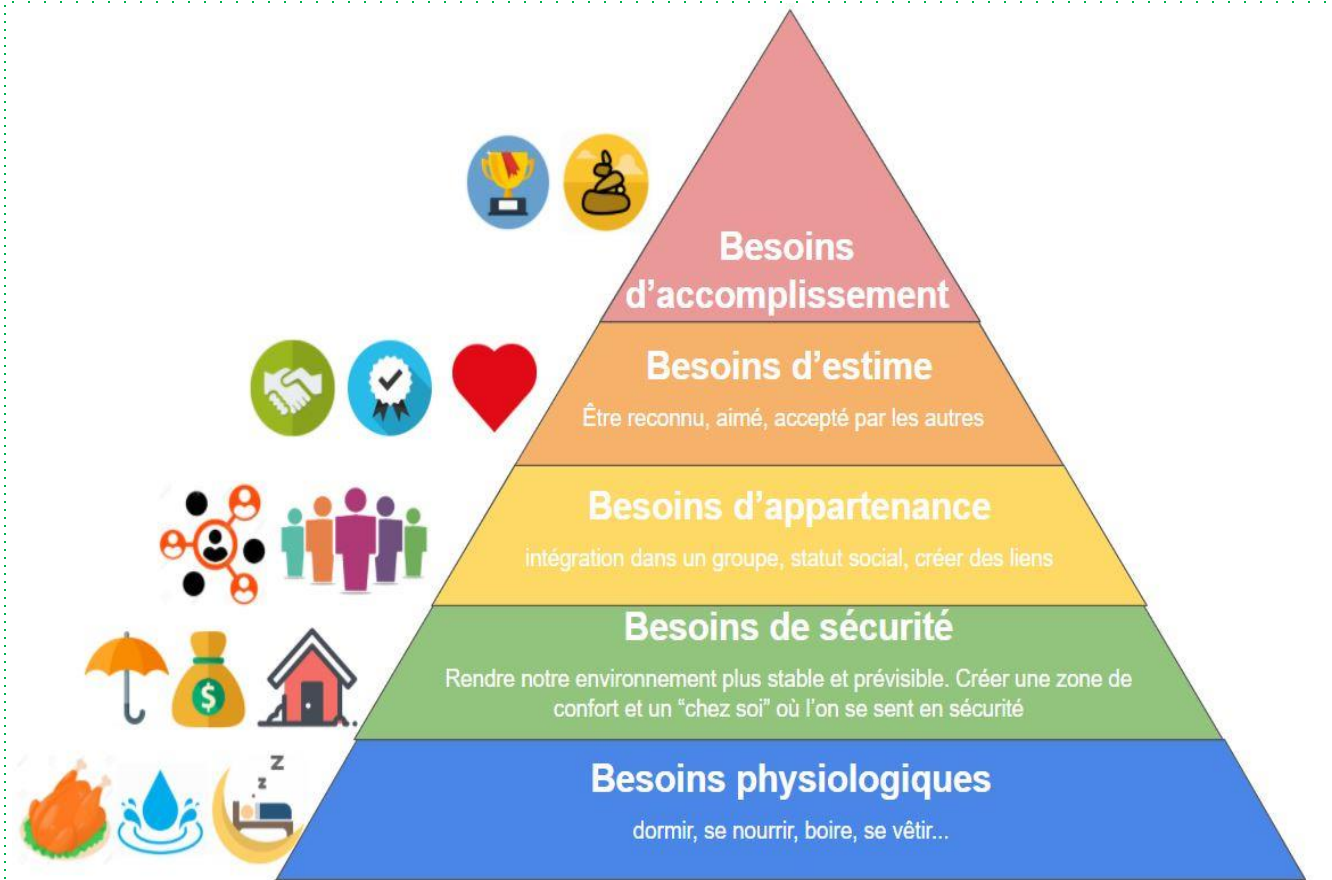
Besoins d’accomplissement

Besoins d’estime

Être reconnu, aimé, accepté par les autres

Besoins d’appartenance

intégration dans un groupe, statut social, créer des liens

Besoins de sécurité

Rendre notre environnement plus stable et prévisible. Créer une zone de confort et un “chez soi” où l’on se sent en sécurité

Besoins physiologiques

dormir, se nourrir, boire, se vêtir...

$ 

z z